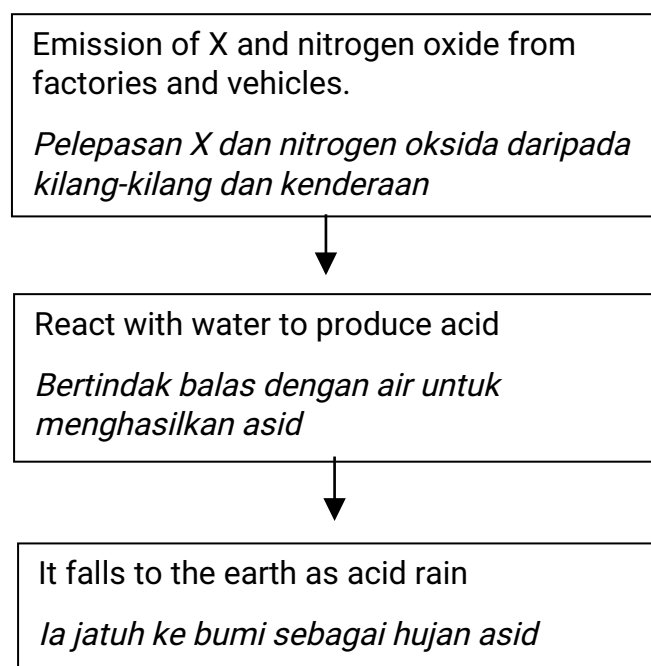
Emission of X and nitrogen oxide from factories and vehicles.

*Pelepasan X dan nitrogen oksida daripada kilang-kilang dan kenderaan*

React with water to produce acid

*Bertindak balas dengan air untuk menghasilkan asid*

It falls to the earth as acid rain

*Ia jatuh ke bumi sebagai hujan asid*